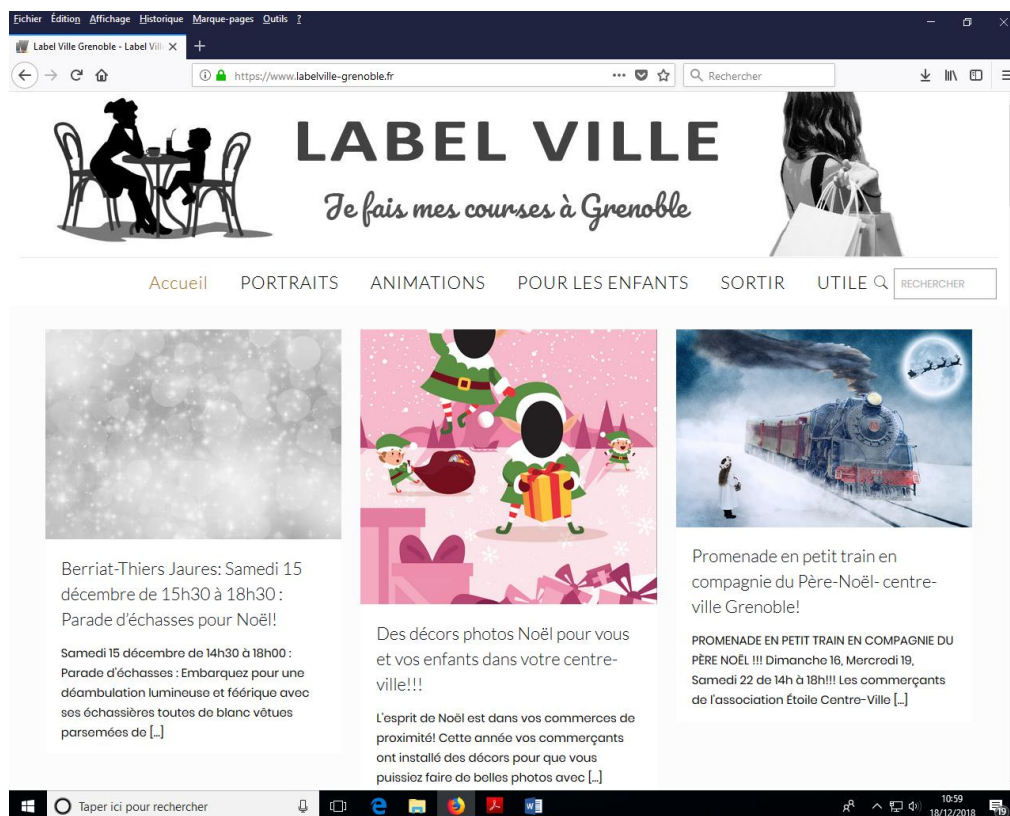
Fichier Édition Affichage Historique Marque-pages Outils ?

Label Ville Grenoble - Label Vill

https://www.labelville-grenoble.fr

Rechercher

LABEL VILLE

Je fais mes courses à Grenoble

Accueil PORTRAITS ANIMATIONS POUR LES ENFANTS SORTIR UTILE

RECHERCHER

Berriat-Thiers Jaures: Samedi 15 décembre de 15h30 à 18h30 : Parade d'échasses pour Noël!

Samedi 15 décembre de 14h30 à 18h00 : Parade d'échasses : Embarquez pour une déambulation lumineuse et féérique avec ses échassières toutes de blanc vêtues parsemées de […]

Des décors photos Noël pour vous et vos enfants dans votre centre-ville!!!

L'esprit de Noël est dans vos commerces de proximité! Cette année vos commerçants ont installé des décors pour que vous puissiez faire de belles photos avec […]

Promenade en petit train en compagnie du Père-Noël- centre-ville Grenoble!

PROMENADE EN PETIT TRAIN EN COMPAGNIE DU PÈRE NOËL !!! Dimanche 16, Mercredi 19, Samedi 22 de 14h à 18h!!! Les commerçants de l'association Étoile Centre-Ville […]

Taper ici pour rechercher

10:59
18/12/2018